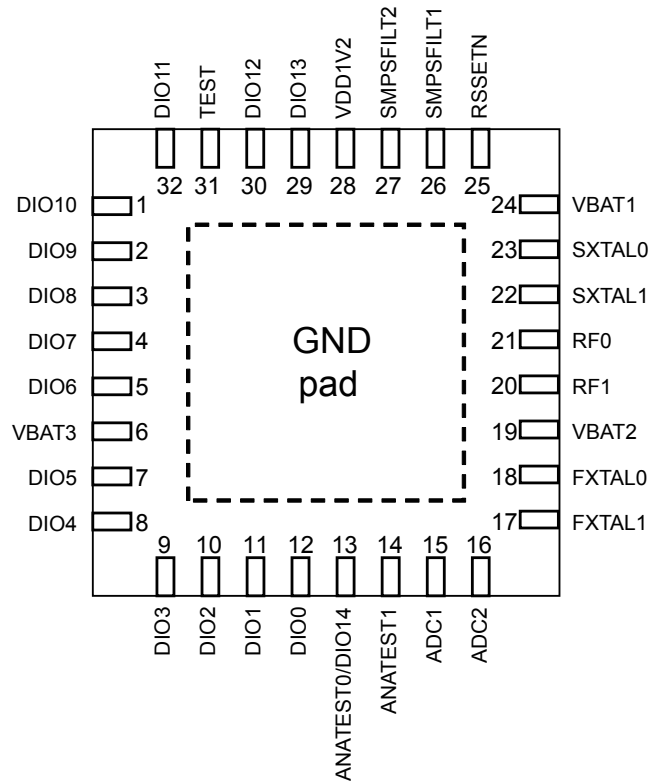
DIO11 TEST DIO12 DIO13 VDD1V2 SMPSFILT2 SMPSFILT1 RSSETN

32 31 30 29 28 27 26 25

DIO10 1
DIO9 2
DIO8 3
DIO7 4
DIO6 5
VBAT3 6
DIO5 7
DIO4 8

GND
pad

24 VBAT1
23 SXTAL0
22 SXTAL1
21 RF0
20 RF1
19 VBAT2
18 FXTAL0
17 FXTAL1

9 10 11 12 13 14 15 16

DIO3 DIO2 DIO1 DIO0 ANATEST0/DIO14 ANATEST1 ADC1 ADC2